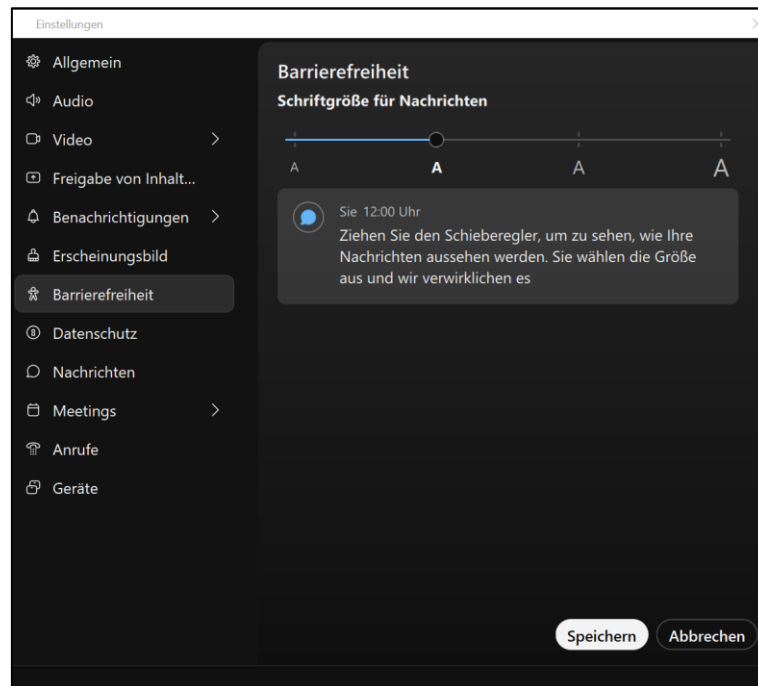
Einstellungen

Allgemein
Audio
Video
Freigabe von Inhalt...
Benachrichtigungen
Erscheinungsbild
Barrierefreiheit
Datenschutz
Nachrichten
Meetings
Anrufe
Geräte

Barrierefreiheit
Schriftgröße für Nachrichten

A A A A

Sie 12:00 Uhr
Ziehen Sie den Schieberegler, um zu sehen, wie Ihre Nachrichten aussehen werden. Sie wählen die Größe aus und wir verwirklichen es

Speichern Abbrechen